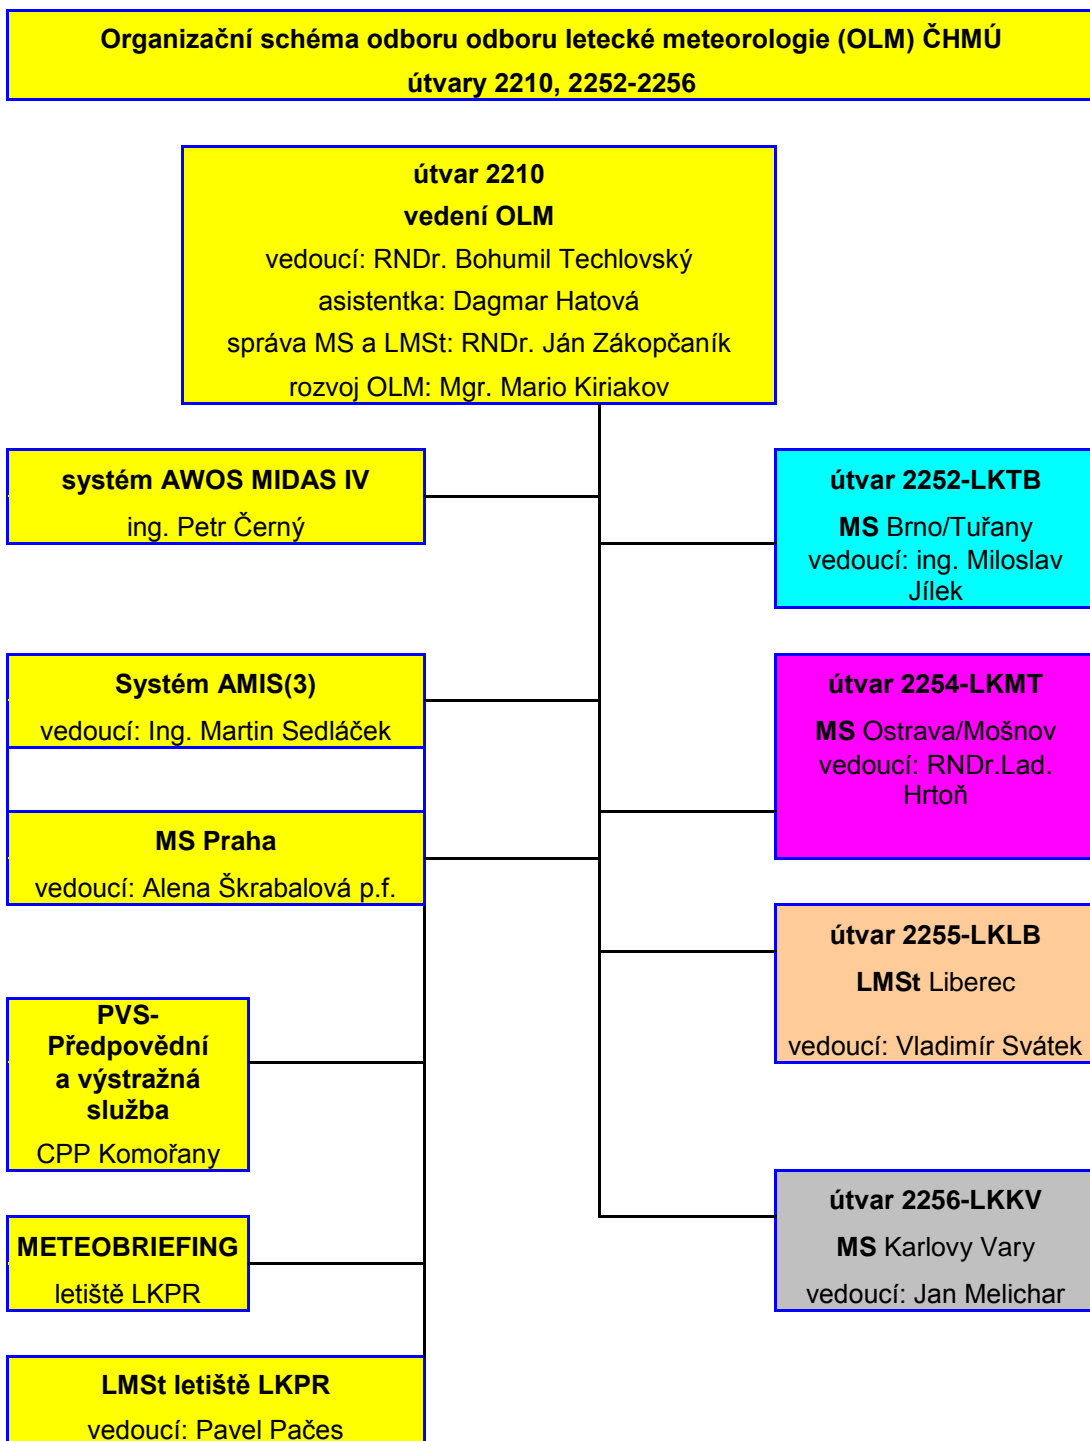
Organizační schéma odboru odboru letecké meteorologie (OLM) ČHMÚ
útvary 2210, 2252-2256

útvar 2210
vedení OLM
vedoucí: RNDr. Bohumil Techlovský
asistentka: Dagmar Hatová
správa MS a LMSt: RNDr. Ján Zákopčaník
rozvoj OLM: Mgr. Mario Kiriakov

systém AWOS MIDAS IV
ing. Petr Černý

Systém AMIS(3)
vedoucí: Ing. Martin Sedláček

MS Praha
vedoucí: Alena Škrabalová p.f.

PVS-Předpovědní a výstražná služba
CPP Komořany

METEOBRIEFING
letiště LKPR

LMSt letiště LKPR
vedoucí: Pavel Pačes

útvar 2252-LKTB
MS Brno/Tuřany
vedoucí: ing. Miloslav Jílek

útvar 2254-LKMT
MS Ostrava/Mošnov
vedoucí: RNDr.Lad. Hrtoň

útvar 2255-LKLB
LMSt Liberec
vedoucí: Vladimír Svátek

útvar 2256-LKKV
MS Karlovy Vary
vedoucí: Jan Melichar